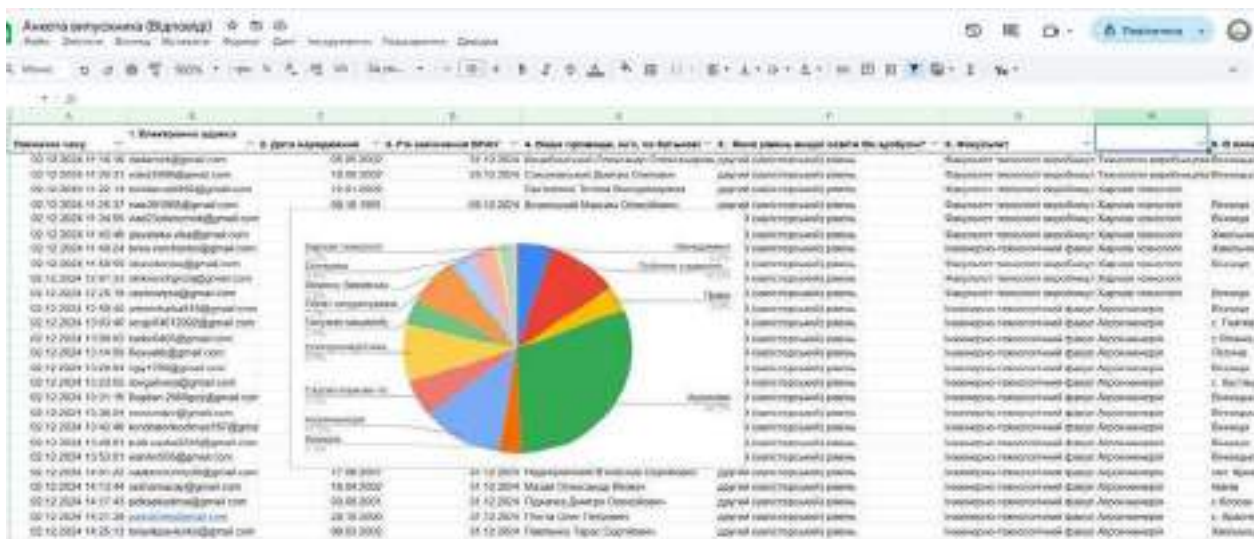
Анкета випускника (Відповіді)

Файл Змінити Вигляд Вставити Формат Дані Інструменти Розширення Довідка

Поширити

100%

A B C D E F G H

Позначка часу | 1. Електронна адреса | 2. Дата народження | 3. Рік закінчення ВПНУ | 4. Ваше прізвище, ім'я, по батькові | 5. Який рівень вищої освіти Ви здобули? | 6. Факультет

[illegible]

Агрономія

Право

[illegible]